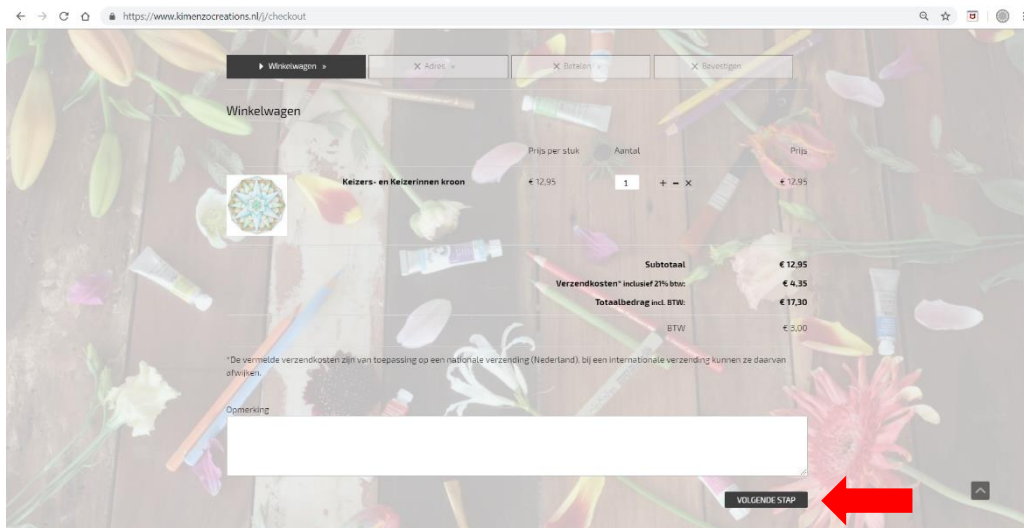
https://www.kimenzocreations.nl/j/checkout

▸ Winkelwagen » | ✕ Adres » | ✕ Betalen » | ✕ Bevestigen

Winkelwagen

| | | Prijs per stuk | Aantal | | Prijs |
|---|---|---|---|---|---|
| | Keizers- en Keizerinnen kroon | € 12,95 | 1 | + − ✕ | € 12,95 |

| | |
|---|---|
| Subtotaal | € 12,95 |
| Verzendkosten* inclusief 21% btw: | € 4,35 |
| Totaalbedrag incl. BTW: | € 17,30 |
| BTW | € 3,00 |

*De vermelde verzendkosten zijn van toepassing op een nationale verzending (Nederland), bij een internationale verzending kunnen ze daarvan afwijken.

Opmerking

VOLGENDE STAP